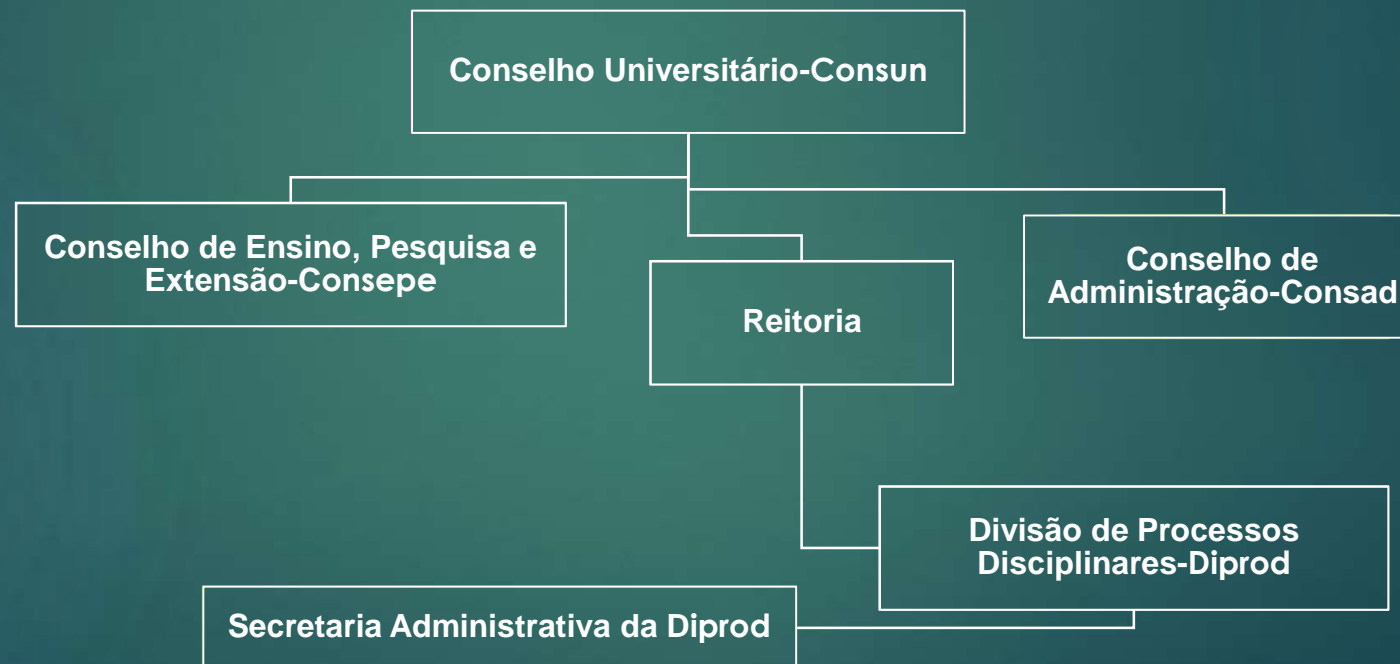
Conselho Universitário-Consun

Conselho de Ensino, Pesquisa e Extensão-Consepe

Reitoria

Conselho de Administração-Consad

Divisão de Processos Disciplinares-Diprod

Secretaria Administrativa da Diprod